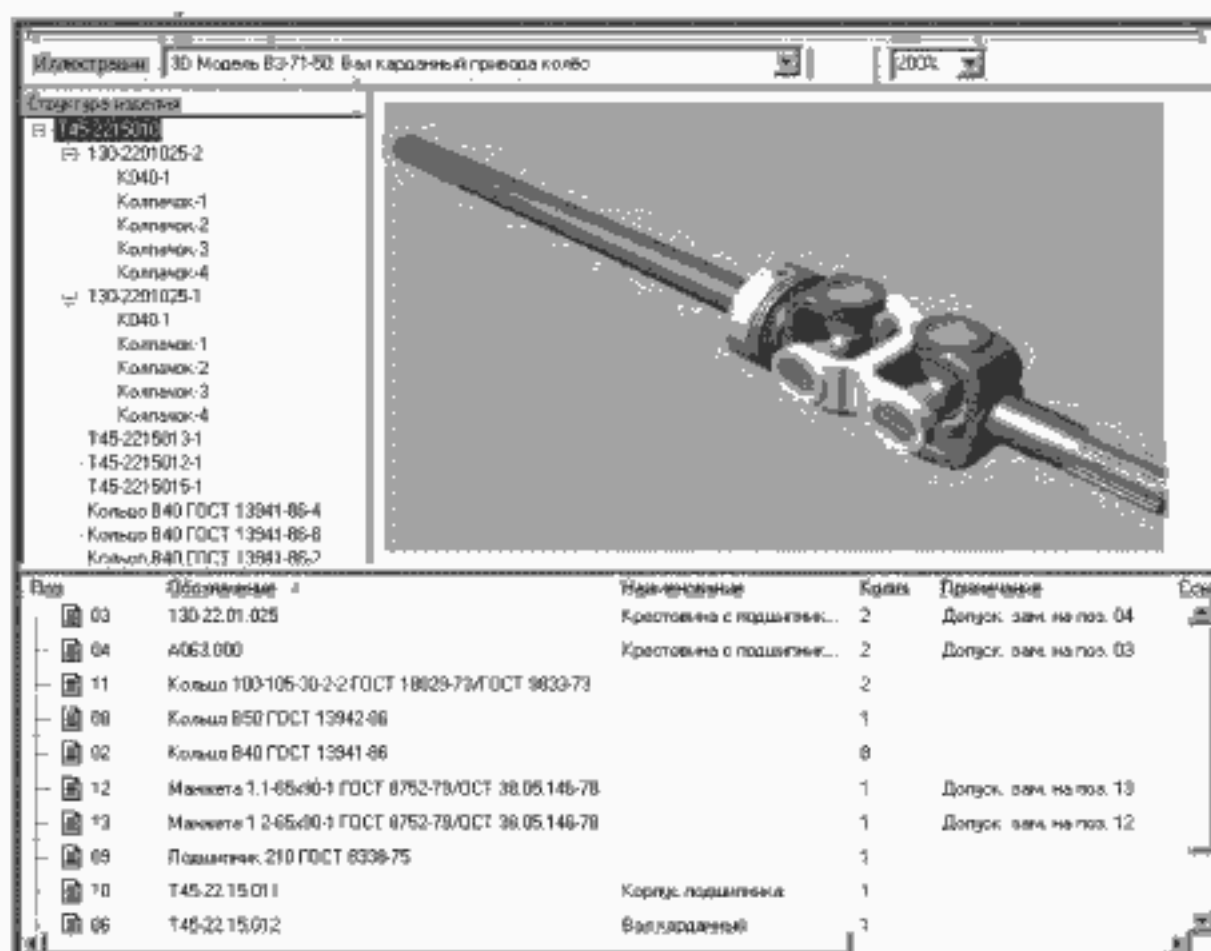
Иллюстрации 3D Модель ВЗ-71-50. Вал карданный привода колёс

200%

Структура изделия
T45-2215010
130-2201025-2
К040-1
Колпачок-1
Колпачок-2
Колпачок-3
Колпачок-4
130-2201025-1
К040-1
Колпачок-1
Колпачок-2
Колпачок-3
Колпачок-4
Т45-2215013-1
Т45-2215012-1
Т45-2215015-1
Кольцо В40 ГОСТ 13941-86-4
Кольцо В40 ГОСТ 13941-86-8
Кольцо В40 ГОСТ 13941-86-2

| Поз | Обозначение | Наименование | Колич. | Примечание |
|---|---|---|---|---|
| 03 | 130-22.01.025 | Крестовина с подшипник... | 2 | Допуск. зам. на поз. 04 |
| 04 | А063.000 | Крестовина с подшипник... | 2 | Допуск. зам. на поз. 03 |
| 11 | Кольцо 100-105-30-2-2 ГОСТ 18829-73/ГОСТ 9833-73 | | 2 | |
| 08 | Кольцо В50 ГОСТ 13942-86 | | 1 | |
| 02 | Кольцо В40 ГОСТ 13941-86 | | 8 | |
| 12 | Манжета 1.1-65х90-1 ГОСТ 8752-79/ОСТ 38.05.146-78 | | 1 | Допуск. зам. на поз. 13 |
| 13 | Манжета 1.2-65х90-1 ГОСТ 8752-79/ОСТ 38.05.146-78 | | 1 | Допуск. зам. на поз. 12 |
| 09 | Подшипник 210 ГОСТ 8338-75 | | 1 | |
| 10 | Т45-22.15.011 | Корпус подшипника | 1 | |
| 06 | Т45-22.15.012 | Вал карданный | 1 | |